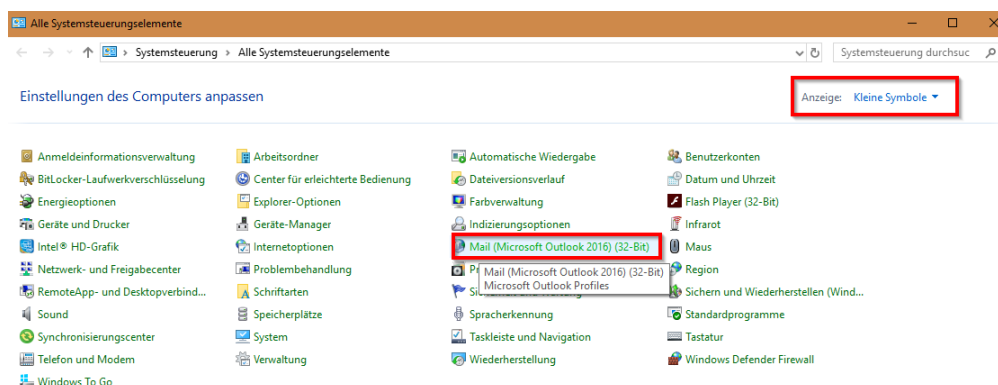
Alle Systemsteuerungselemente

Systemsteuerung > Alle Systemsteuerungselemente

Systemsteuerung durchsuc

Einstellungen des Computers anpassen

Anzeige: Kleine Symbole

Anmeldeinformationsverwaltung
BitLocker-Laufwerkverschlüsselung
Energieoptionen
Geräte und Drucker
Intel® HD-Grafik
Netzwerk- und Freigabecenter
RemoteApp- und Desktopverbind...
Sound
Synchronisierungscenter
Telefon und Modem
Windows To Go

Arbeitsordner
Center für erleichterte Bedienung
Explorer-Optionen
Geräte-Manager
Internetoptionen
Problembehandlung
Schriftarten
Speicherplätze
System
Verwaltung

Automatische Wiedergabe
Dateiversionsverlauf
Farbverwaltung
Indizierungsoptionen
Mail (Microsoft Outlook 2016) (32-Bit)
Pe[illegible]
Si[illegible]
Spracherkennung
Taskleiste und Navigation
Wiederherstellung

Mail (Microsoft Outlook 2016) (32-Bit)
Microsoft Outlook Profiles

Benutzerkonten
Datum und Uhrzeit
Flash Player (32-Bit)
Infrarot
Maus
Region
Sichern und Wiederherstellen (Wind...
Standardprogramme
Tastatur
Windows Defender Firewall